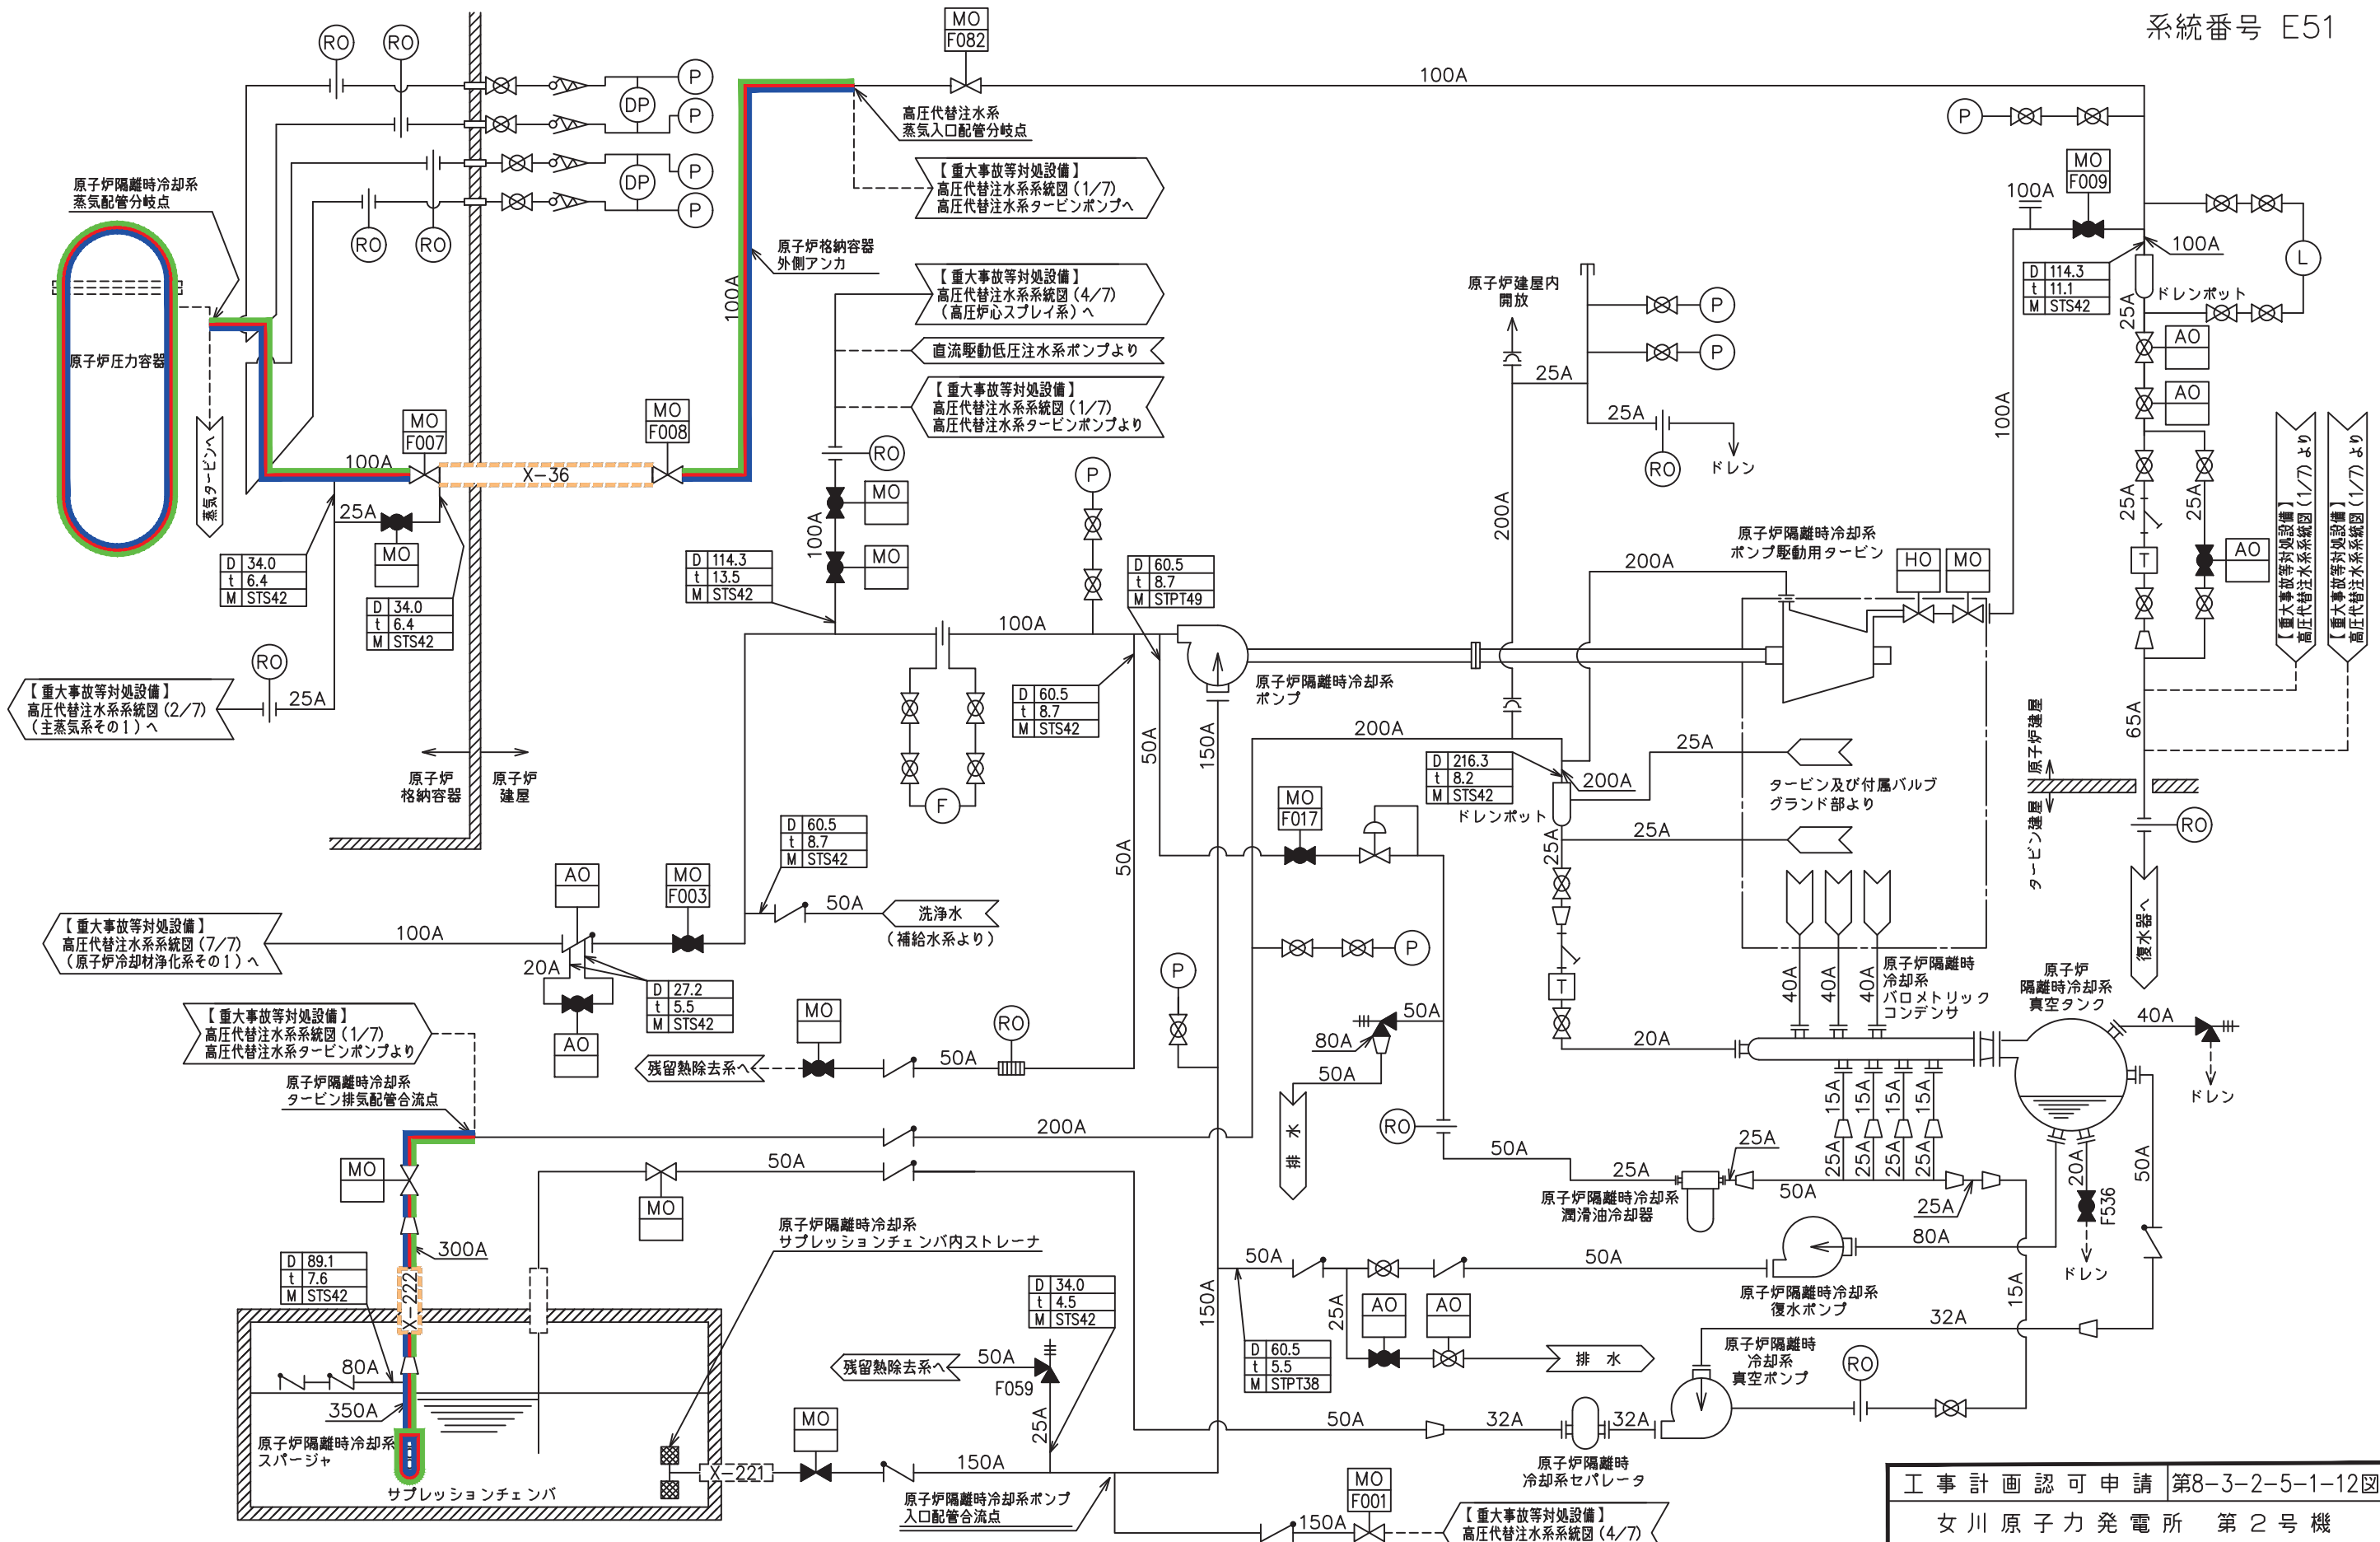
系統番号 E51

RO RO

MO F082

100A

P P DP P DP P

RO RO

原子炉隔離時冷却系 蒸気配管分岐点

高圧代替注水系 蒸気入口配管分岐点

【重大事故等対処設備】 高圧代替注水系系統図（1/7） 高圧代替注水系タービンポンプへ

原子炉格納容器 外側アンカ

100A

【重大事故等対処設備】 高圧代替注水系系統図（4/7） （高圧炉心スプレイ系）へ

直流駆動低圧注水系ポンプより

【重大事故等対処設備】 高圧代替注水系系統図（1/7） 高圧代替注水系タービンポンプより

原子炉圧力容器

蒸気タービンへ

MO F007

MO F008

100A

X-36

25A

MO

RO

| D | 34.0 |
|---|---|
| t | 6.4 |
| M | STS42 |

| D | 34.0 |
|---|---|
| t | 6.4 |
| M | STS42 |

RO

25A

【重大事故等対処設備】 高圧代替注水系系統図（2/7） （主蒸気系その1）へ

原子炉 格納容器

原子炉 建屋

MO MO

100A

| D | 114.3 |
|---|---|
| t | 13.5 |
| M | STS42 |

100A

P

| D | 60.5 |
|---|---|
| t | 8.7 |
| M | STPT49 |

| D | 60.5 |
|---|---|
| t | 8.7 |
| M | STS42 |

F

原子炉建屋内 開放

25A

25A

RO ドレン

P P

200A

原子炉隔離時冷却系 ポンプ駆動用タービン

200A

HO MO

原子炉隔離時冷却系 ポンプ

200A

50A 150A

| D | 216.3 |
|---|---|
| t | 8.2 |
| M | STS42 |

ドレンポット

200A

25A

タービン及び付属バルブ グランド部より

25A

P

MO F009

100A

| D | 114.3 |
|---|---|
| t | 11.1 |
| M | STS42 |

100A

ドレンポット

L

25A

AO AO

100A

25A 25A

T

AO

【重大事故等対処設備】 高圧代替注水系系統図（1/7）より

【重大事故等対処設備】 高圧代替注水系系統図（1/7）より

65A

原子炉建屋

タービン建屋

RO

復水器へ

| D | 60.5 |
|---|---|
| t | 8.7 |
| M | STS42 |

AO

MO F003

50A

洗浄水 （補給水系より）

50A

【重大事故等対処設備】 高圧代替注水系系統図（7/7） （原子炉冷却材浄化系その1）へ

100A

20A

| D | 27.2 |
|---|---|
| t | 5.5 |
| M | STS42 |

AO

MO F017

25A

T

40A 40A 40A

原子炉隔離時 冷却系 バロメトリック コンデンサ

原子炉 隔離時冷却系 真空タンク

40A

ドレン

20A

P

50A

80A

50A

排水

【重大事故等対処設備】 高圧代替注水系系統図（1/7） 高圧代替注水系タービンポンプより

MO RO

残留熱除去系へ

50A

原子炉隔離時冷却系 タービン排気配管合流点

200A

MO

50A

MO

RO

50A

25A

原子炉隔離時冷却系 潤滑油冷却器

25A

15A 15A 15A 15A

25A 25A 25A 25A

50A

25A

80A

20A

F536

50A

ドレン

300A

| D | 89.1 |
|---|---|
| t | 7.6 |
| M | STS42 |

X-222

原子炉隔離時冷却系 サプレッションチェンバ内ストレーナ

50A

50A

原子炉隔離時冷却系 復水ポンプ

32A

15A

150A

25A

| D | 34.0 |
|---|---|
| t | 4.5 |
| M | STS42 |

80A

350A

原子炉隔離時冷却系 スパージャ

サプレッションチェンバ

残留熱除去系へ

50A

F059

25A

MO

X-221

150A

原子炉隔離時冷却系ポンプ 入口配管合流点

AO AO

| D | 60.5 |
|---|---|
| t | 5.5 |
| M | STPT38 |

排 水

原子炉隔離時 冷却系 真空ポンプ

RO

50A

32A

32A

原子炉隔離時 冷却系セパレータ

MO F001

150A

【重大事故等対処設備】 高圧代替注水系系統図（4/7）

| 工事計画認可申請 | 第8-3-2-5-1-12図 |
|---|---|
| 女川原子力発電所 | 第2号機 |